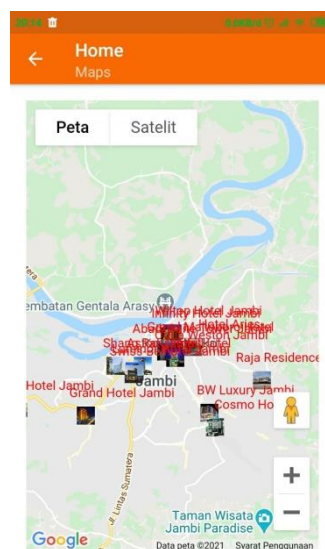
Home
Maps

Peta
Satelit

embatan Gentala Arasy
Infinity Hotel Jambi
Weston Jambi
Jambi
Raja Residence
Hotel Jambi
Grand Hotel Jambi
BW Luxury Jambi
Cosmo Ho
Jl. Lintas Sumatera
Taman Wisata Jambi Paradise
+
−
Google
Data peta ©2021 Syarat Penggunaan